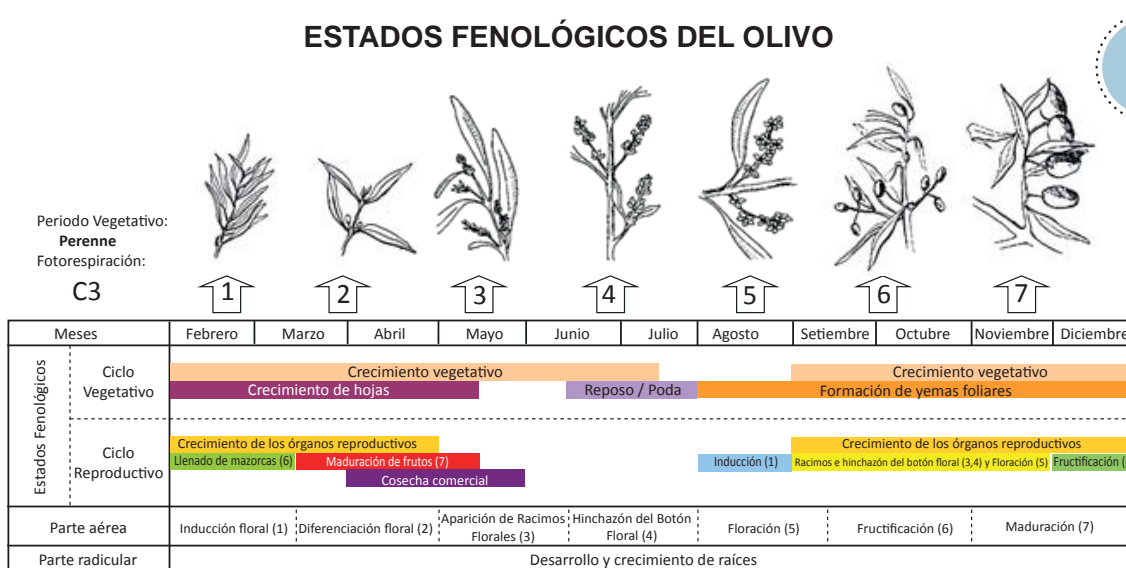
ESTADOS FENOLÓGICOS DEL OLIVO

Periodo Vegetativo:
Perenne
Fotorespiración:
C3

1 2 3 4 5 6 7

| Meses | Febrero | Marzo | Abril | Mayo | Junio | Julio | Agosto | Setiembre | Octubre | Noviembre | Diciembre |
|---|---|---|---|---|---|---|---|---|---|---|---|

Estados Fenológicos

Ciclo Vegetativo
Crecimiento vegetativo
Crecimiento de hojas
Reposo / Poda
Crecimiento vegetativo
Formación de yemas foliares

Ciclo Reproductivo
Crecimiento de los órganos reproductivos
Llenado de mazorcas (6)
Maduración de frutos (7)
Cosecha comercial
Inducción (1)
Crecimiento de los órganos reproductivos
Racimos e hinchazón del botón floral (3,4) y Floración (5)
Fructificación (

| Parte aérea | Inducción floral (1) | Diferenciación floral (2) | Aparición de Racimos Florales (3) | Hinchazón del Botón Floral (4) | Floración (5) | Fructificación (6) | Maduración (7) |
|---|---|---|---|---|---|---|---|
| Parte radicular | Desarrollo y crecimiento de raíces | | | | | | |